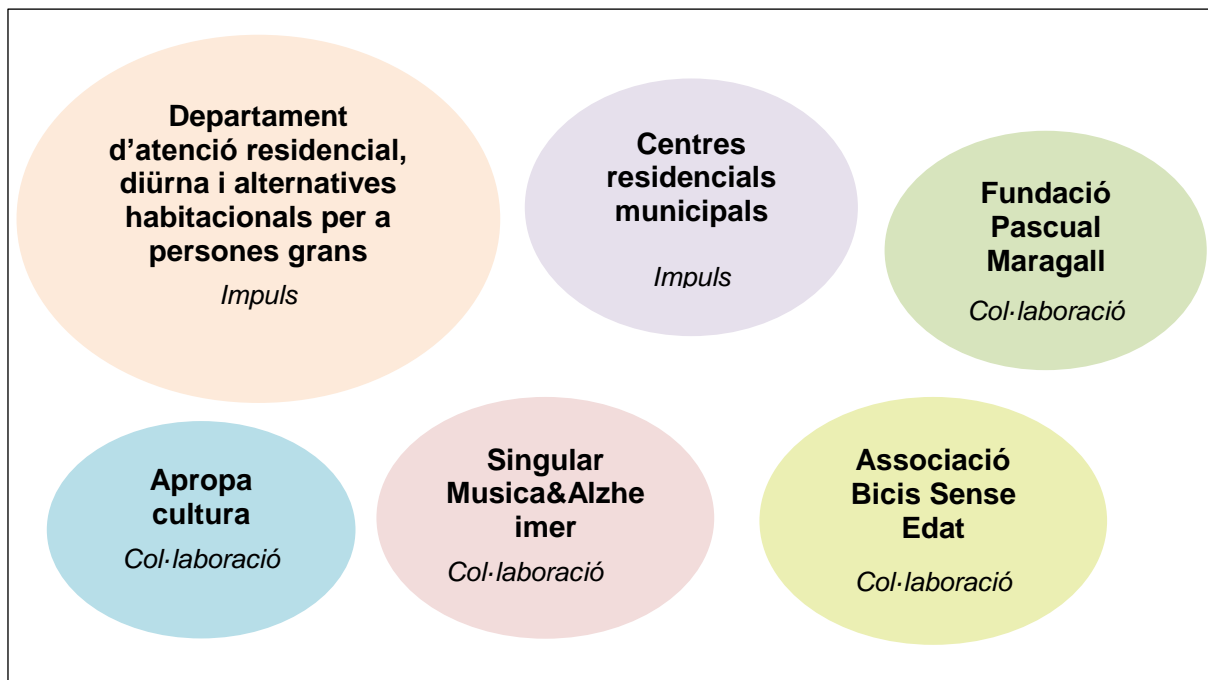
Departament d’atenció residencial, diürna i alternatives habitacionals per a persones grans
Impuls

Centres residencials municipals
Impuls

Fundació Pascual Maragall
Col·laboració

Apropa cultura
Col·laboració

Singular Musica&Alzheimer
Col·laboració

Associació Bicis Sense Edat
Col·laboració